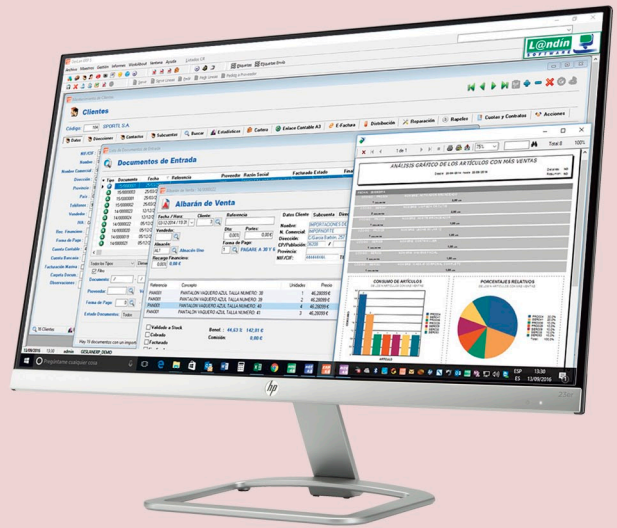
L@ndin SOFTWARE

Clientes

Código SPORTS, S.A.

Datos Direcciones Contactos Subcuentas Buscar Estadísticas Cartera Enlace Contable A3 E-Factura Distribución Reparación Rapeles Cuentas y Contratos Acciones

Documentos de Entrada

Albarán de Venta

ANÁLISIS GRÁFICO DE LOS ARTÍCULOS CON MÁS VENTAS

CONSUMO DE ARTÍCULOS

PORCENTAJES RELATIVOS

PANTALON VAQUERO AZUL TALLA NUMERO 38

PANTALON VAQUERO AZUL TALLA NUMERO 39

PANTALON VAQUERO AZUL TALLA NUMERO 40

PANTALON VAQUERO AZUL TALLA NUMERO 41

PAGARE A 30 F.F.

Pregúntame cualquier cosa

13:30

13/06/2016

hp